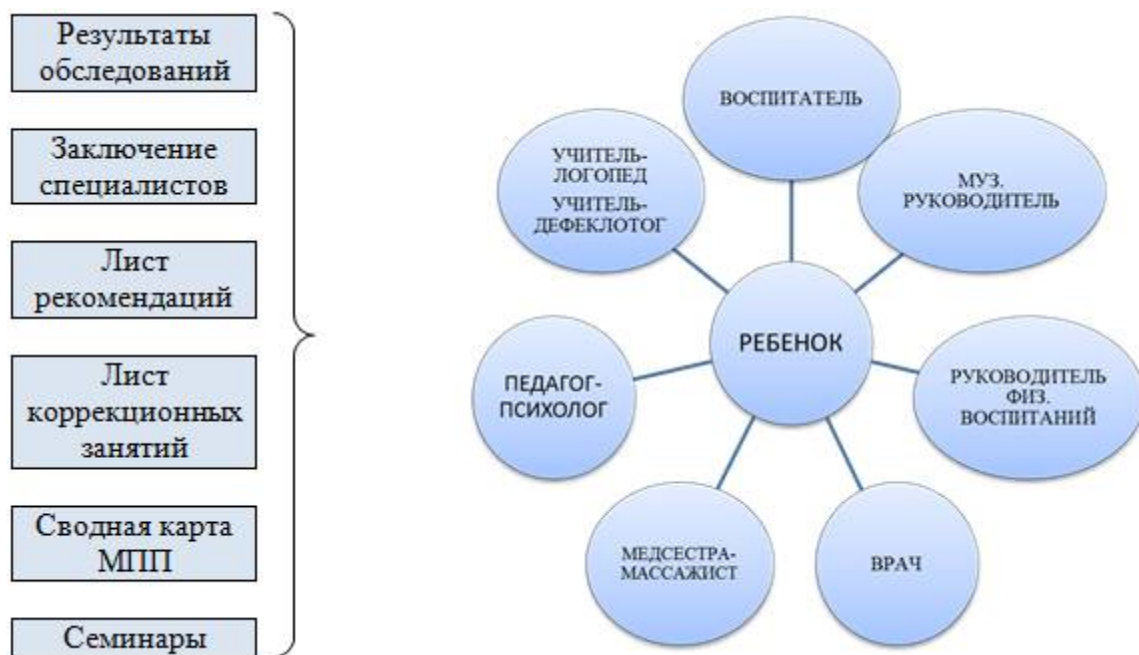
Результаты обследований

Заключение специалистов

Лист рекомендаций

Лист коррекционных занятий

Сводная карта МПП

Семинары

ВОСПИТАТЕЛЬ

УЧИТЕЛЬ-ЛОГОПЕД
УЧИТЕЛЬ-ДЕФЕКЛОТОГ

МУЗ. РУКОВОДИТЕЛЬ

РЕБЕНОК

ПЕДАГОГ-ПСИХОЛОГ

РУКОВОДИТЕЛЬ ФИЗ. ВОСПИТАНИЙ

МЕДСЕСТРА-МАССАЖИСТ

ВРАЧ